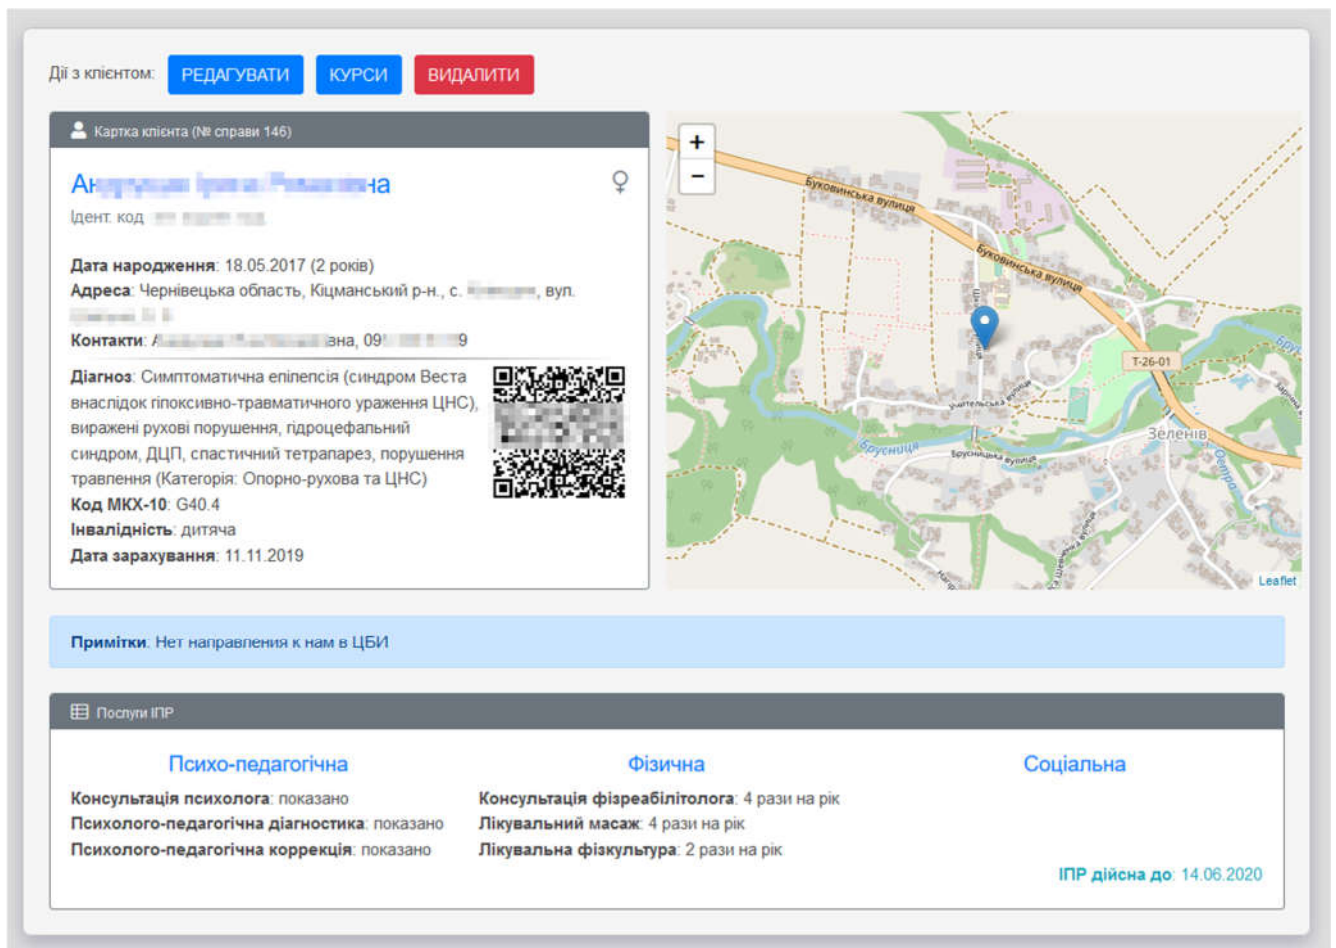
Дії з клієнтом: РЕДАГУВАТИ КУРСИ ВИДАЛИТИ

Картка клієнта (№ справи 146)

Ан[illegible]на ♀
Ідент. код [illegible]

**Дата народження**: 18.05.2017 (2 років)
**Адреса**: Чернівецька область, Кіцманський р-н., с. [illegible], вул. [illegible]
**Контакти**: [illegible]вна, 09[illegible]9

**Діагноз**: Симптоматична епілепсія (синдром Веста внаслідок гіпоксивно-травматичного ураження ЦНС), виражені рухові порушення, гідроцефальний синдром, ДЦП, спастичний тетрапарез, порушення травлення (Категорія: Опорно-рухова та ЦНС)
**Код МКХ-10**: G40.4
**Інвалідність**: дитяча
**Дата зарахування**: 11.11.2019

+
−
Буковинська вулиця
Буковинська вулиця
Т-26-01
Учительська вулиця
Бурсуниця
Брусницька вулиця
Зеленів
Leaflet

**Примітки**: Нет направления к нам в ЦБИ

Послуги ІПР

Психо-педагогічна
**Консультація психолога**: показано
**Психолого-педагогічна діагностика**: показано
**Психолого-педагогічна коррекція**: показано

Фізична
**Консультація фізреабілітолога**: 4 рази на рік
**Лікувальний масаж**: 4 рази на рік
**Лікувальна фізкультура**: 2 рази на рік

Соціальна

ІПР дійсна до: 14.06.2020